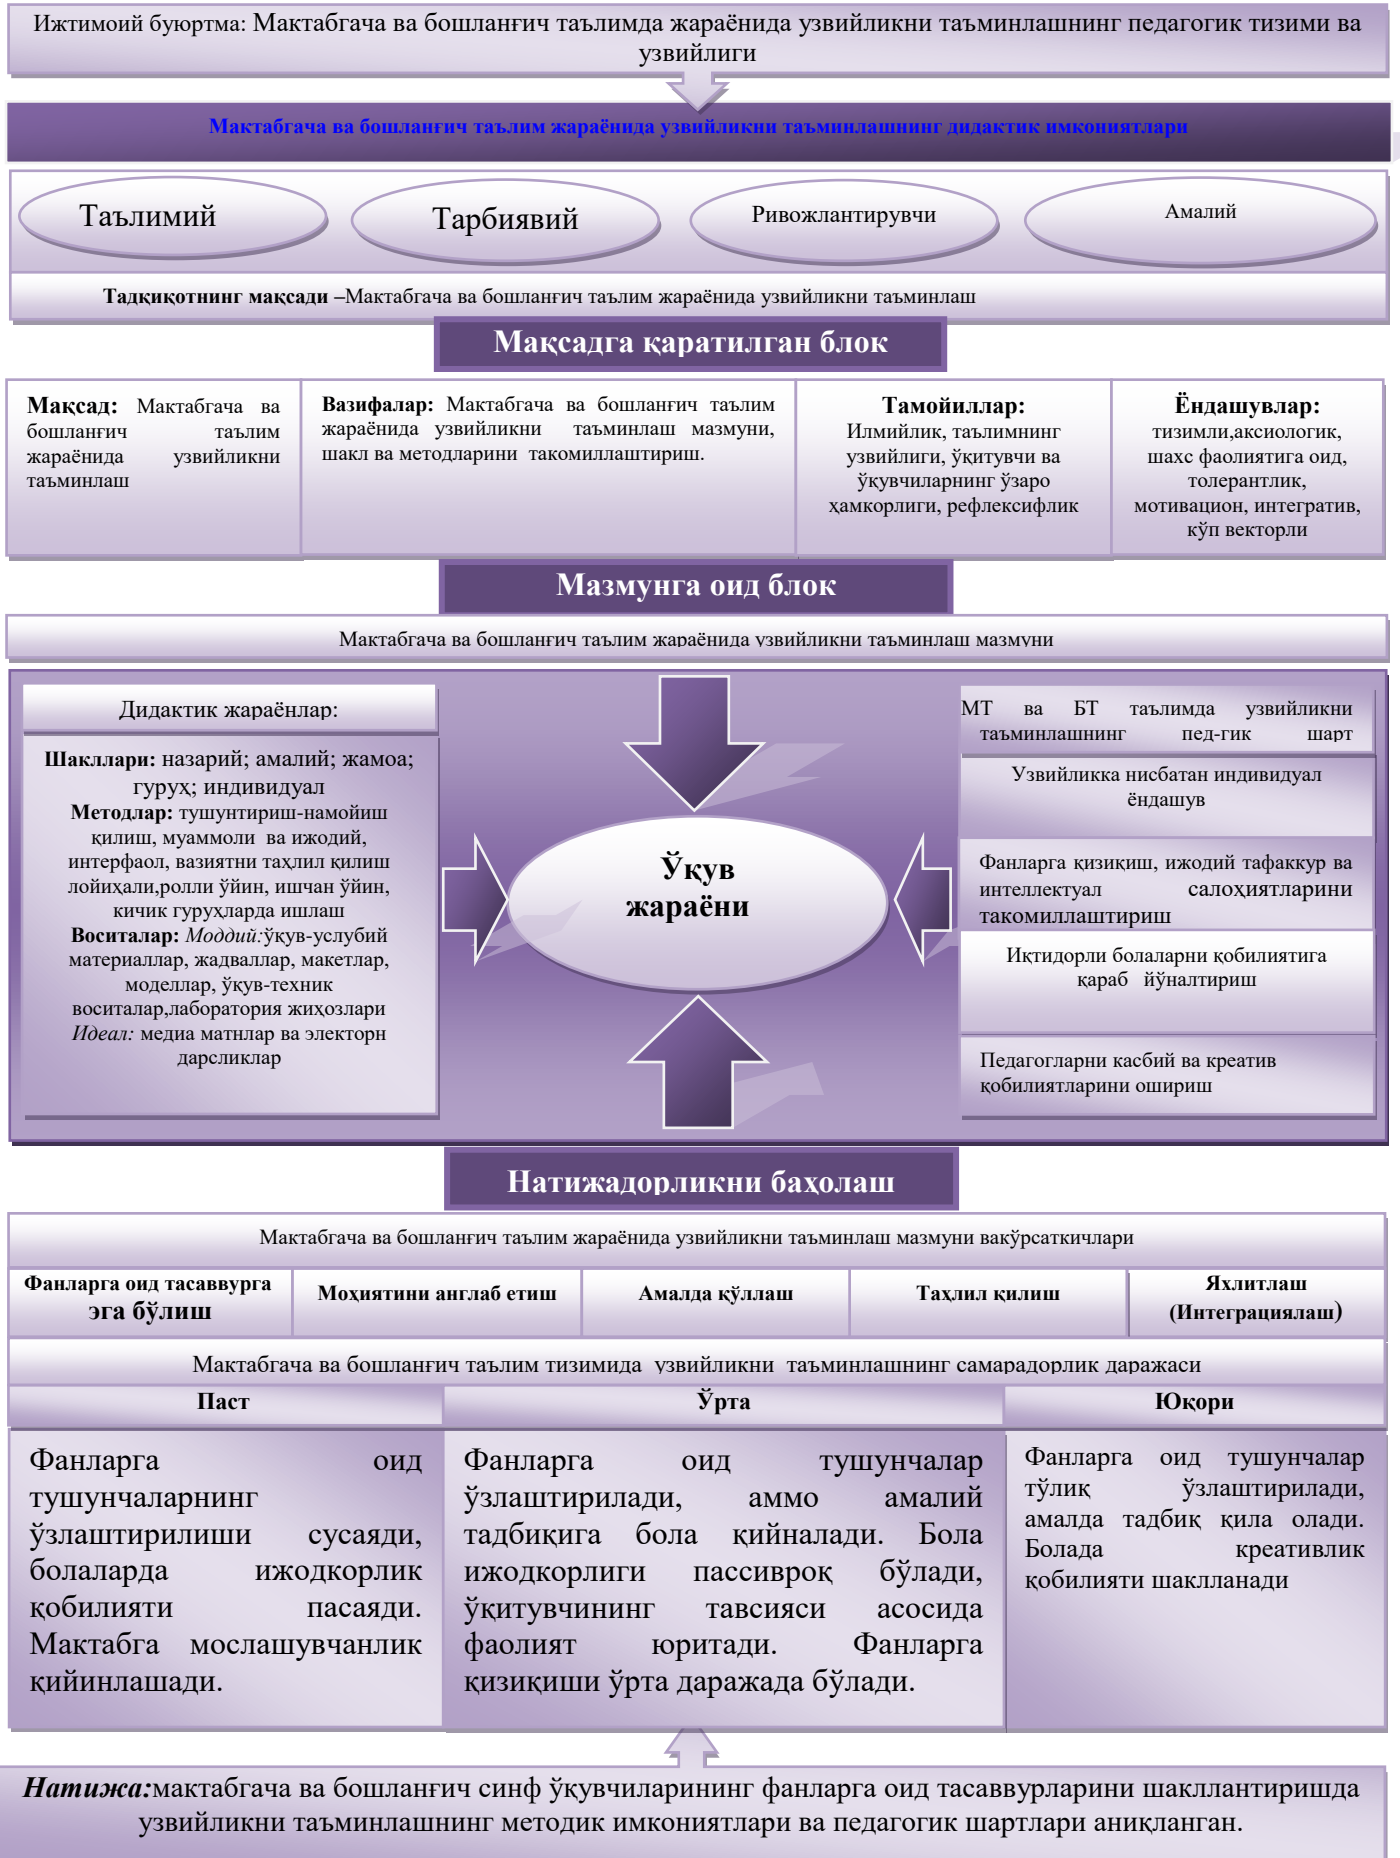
Ижтимоий буюртма: Мактабгача ва бошланғич таълимда жараёнида узвийликни таъминлашнинг педагогик тизими ва узвийлиги

Мактабгача ва бошланғич таълим жараёнида узвийликни таъминлашнинг дидактик имкониятлари

Таълимий

Тарбиявий

Ривожлантирувчи

Амалий

Тадқиқотнинг мақсади –Мактабгача ва бошланғич таълим жараёнида узвийликни таъминлаш

Мақсадга қаратилган блок

Мақсад: Мактабгача ва бошланғич таълим жараёнида узвийликни таъминлаш

Вазифалар: Мактабгача ва бошланғич таълим жараёнида узвийликни таъминлаш мазмуни, шакл ва методларини такомиллаштириш.

Тамойиллар: Илмийлик, таълимнинг узвийлиги, ўқитувчи ва ўқувчиларнинг ўзаро ҳамкорлиги, рефлексифлик

Ёндашувлар: тизимли,аксиологик, шахс фаолиятига оид, толерантлик, мотивацион, интегратив, кўп векторли

Мазмунга оид блок

Мактабгача ва бошланғич таълим жараёнида узвийликни таъминлаш мазмуни

Дидактик жараёнлар:

Шакллари: назарий; амалий; жамоа; гурух; индивидуал
Методлар: тушунтириш-намойиш қилиш, муаммоли ва ижодий, интерфаол, вазиятни таҳлил қилиш лойиҳали,ролли ўйин, ишчан ўйин, кичик гуруҳларда ишлаш
Воситалар: Моддий:ўкув-услубий материаллар, жадваллар, макетлар, моделлар, ўкув-техник воситалар,лаборатория жиҳозлари
Идеал: медиа матнлар ва электорн дарсликлар

Ўқув жараёни

МТ ва БТ таълимда узвийликни таъминлашнинг пед-гик шарт

Узвийликка нисбатан индивидуал ёндашув

Фанларга қизиқиш, ижодий тафаккур ва интеллектуал салоҳиятларини такомиллаштириш

Иқтидорли болаларни қобилиятига қараб йўналтириш

Педагогларни касбий ва креатив қобилиятларини ошириш

Натижадорликни баҳолаш

Мактабгача ва бошланғич таълим жараёнида узвийликни таъминлаш мазмуни вакўрсаткичлари

| Фанларга оид тасаввурга эга бўлиш | Моҳиятини англаб етиш | Амалда қўллаш | Таҳлил қилиш | Яхлитлаш (Интеграциялаш) |
|---|---|---|---|---|

Мактабгача ва бошланғич таълим тизимида узвийликни таъминлашнинг самарадорлик даражаси

| Паст | Ўрта | Юқори |
|---|---|---|
| Фанларга оид тушунчаларнинг ўзлаштирилиши сусаяди, болаларда ижодкорлик қобилияти пасаяди. Мактабга мослашувчанлик қийинлашади. | Фанларга оид тушунчалар ўзлаштирилади, аммо амалий тадбиқига бола қийналади. Бола ижодкорлиги пассиврок бўлади, ўқитувчининг тавсияси асосида фаолият юритади. Фанларга қизиқиши ўрта даражада бўлади. | Фанларга оид тушунчалар тўлиқ ўзлаштирилади, амалда тадбиқ қила олади. Болада креативлик қобилияти шаклланади |

Натижа:мактабгача ва бошланғич синф ўқувчиларининг фанларга оид тасаввурларини шакллантиришда узвийликни таъминлашнинг методик имкониятлари ва педагогик шартлари аниқланган.